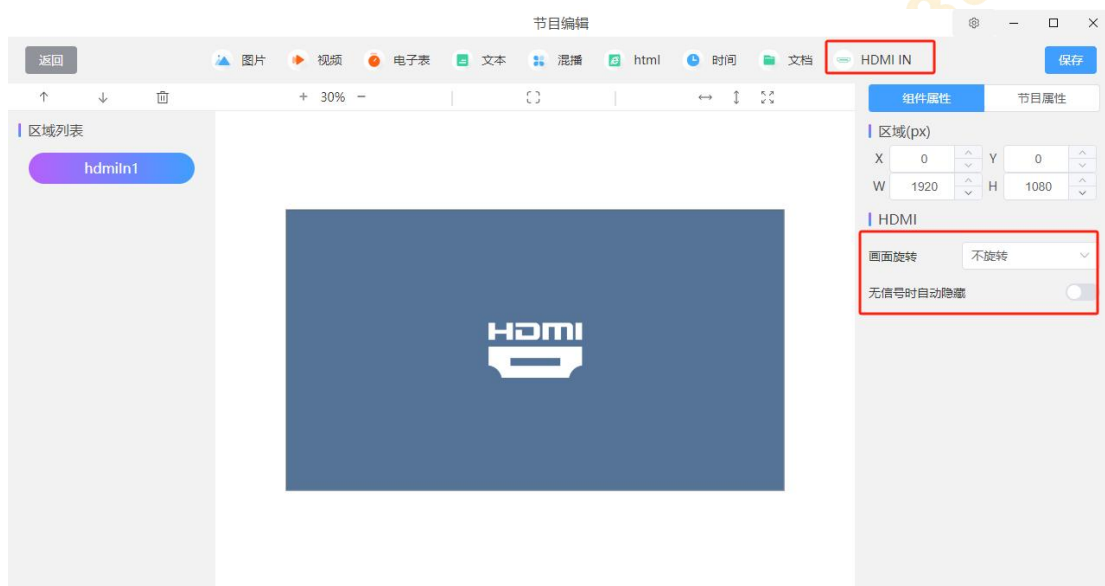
节目编辑

返回

图片 视频 电子表 文本 混播 html 时间 文档 HDMI IN

保存

↑ ↓

+ 30% −

组件属性 节目属性

区域列表

hdmiIn1

区域(px)

| X | 0 | Y | 0 |
|---|---|---|---|
| W | 1920 | H | 1080 |

HDMI

画面旋转 不旋转

无信号时自动隐藏

HDMI